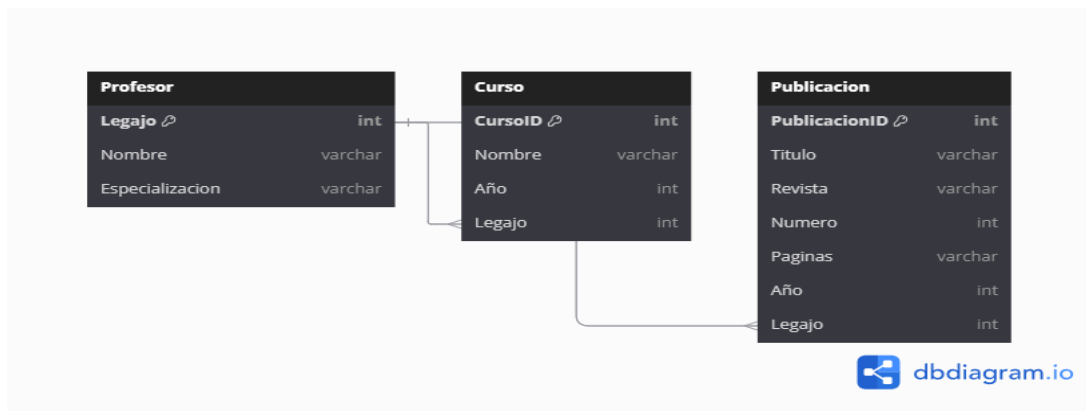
| Profesor | |
|---|---|
| Legajo | int |
| Nombre | varchar |
| Especializacion | varchar |

| Curso | |
|---|---|
| CursoID | int |
| Nombre | varchar |
| Año | int |
| Legajo | int |

| Publicacion | |
|---|---|
| PublicacionID | int |
| Titulo | varchar |
| Revista | varchar |
| Numero | int |
| Paginas | varchar |
| Año | int |
| Legajo | int |

dbdiagram.io